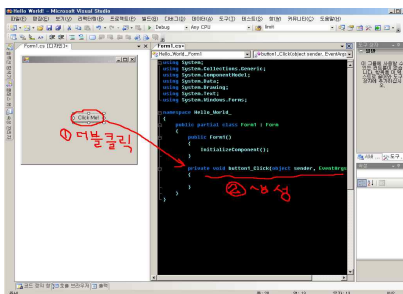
Hello World - Microsoft Visual Studio

파일(F) 편집(E) 보기(V) 리팩터링(R) 프로젝트(P) 빌드(B) 디버그(D) 데이터(A) 도구(T) 테스트(S) 창(W) 커뮤니티(C) 도움말(H)

Debug Any CPU

Form1.cs [디자인]

Form1.cs

Hello_World_.Form1

button1_Click(object sender, EventArgs

Click Me!

①더블클릭

using System;
using System.Collections.Generic;
using System.ComponentModel;
using System.Data;
using System.Drawing;
using System.Text;
using System.Windows.Forms;

namespace Hello_World_
{
public partial class Form1 : Form
{
public Form1()
{
InitializeComponent();
}

private void button1_Click(object sender, EventArgs
{

}

②생성

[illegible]